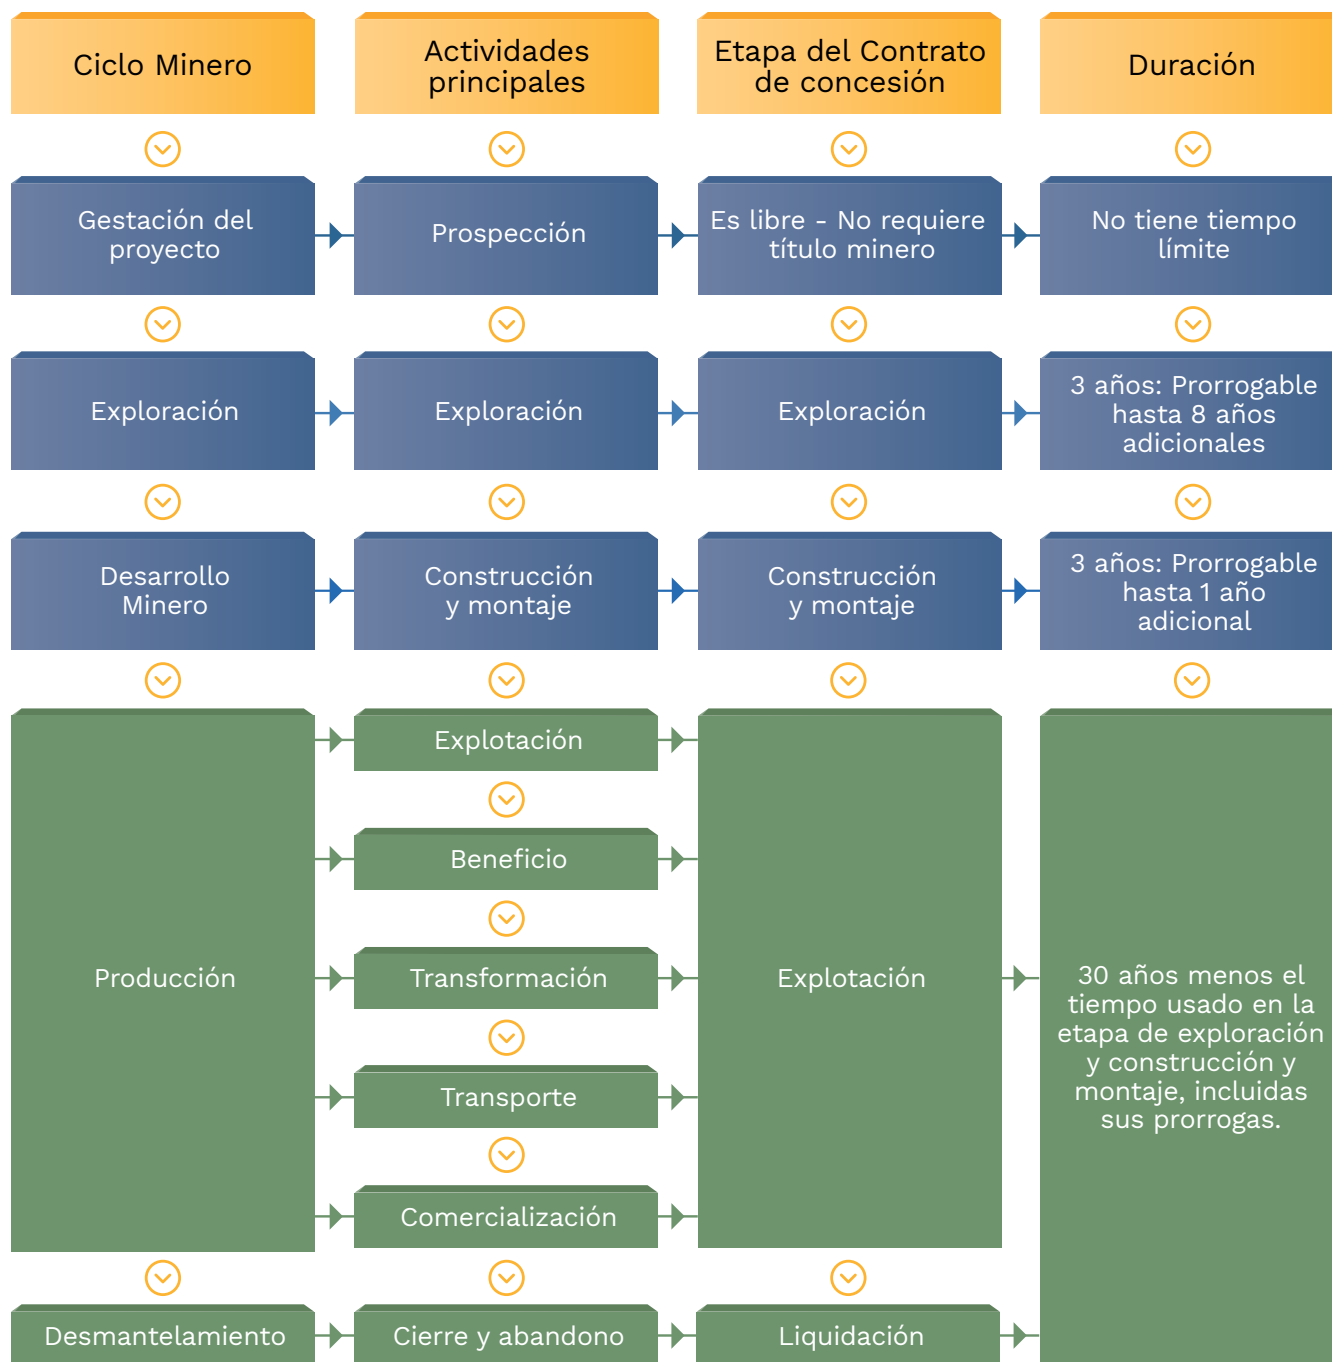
Ciclo Minero

Actividades principales

Etapa del Contrato de concesión

Duración

Gestación del proyecto

Prospección

Es libre - No requiere título minero

No tiene tiempo límite

Exploración

Exploración

Exploración

3 años: Prorrogable hasta 8 años adicionales

Desarrollo Minero

Construcción y montaje

Construcción y montaje

3 años: Prorrogable hasta 1 año adicional

Producción

Explotación

Beneficio

Transformación

Transporte

Comercialización

Explotación

30 años menos el tiempo usado en la etapa de exploración y construcción y montaje, incluidas sus prorrogas.

Desmantelamiento

Cierre y abandono

Liquidación